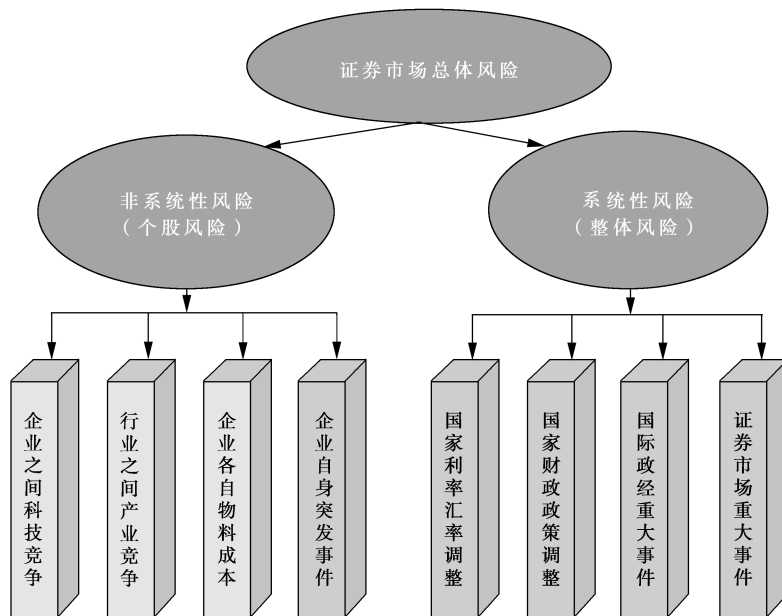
证券市场总体风险

非系统性风险
（个股风险）

系统性风险
（整体风险）

企业之间科技竞争

行业之间产业竞争

企业各自物料成本

企业自身突发事件

国家利率汇率调整

国家财政政策调整

国际政经重大事件

证券市场重大事件